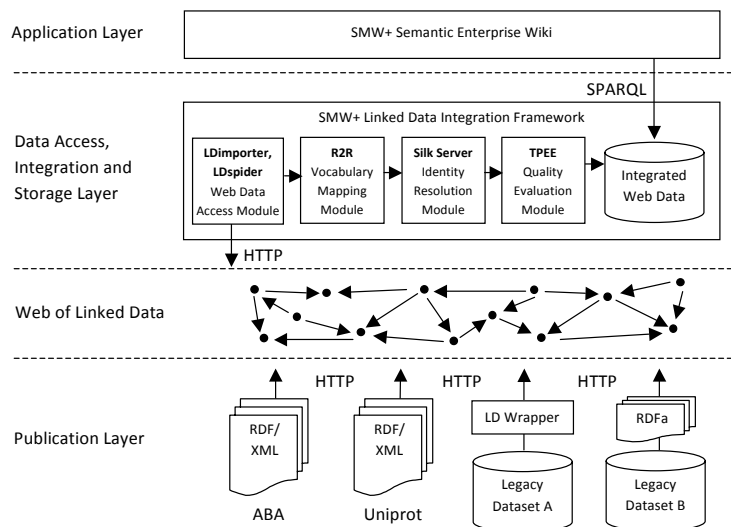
Application Layer

SMW+ Semantic Enterprise Wiki

SPARQL

Data Access, Integration and Storage Layer

SMW+ Linked Data Integration Framework

LDimporter, LDspider
Web Data Access Module

R2R
Vocabulary Mapping Module

Silk Server
Identity Resolution Module

TPEE
Quality Evaluation Module

Integrated Web Data

HTTP

Web of Linked Data

HTTP

HTTP

HTTP

Publication Layer

RDF/ XML

RDF/ XML

LD Wrapper

RDFa

Legacy Dataset A

Legacy Dataset B

ABA

Uniprot